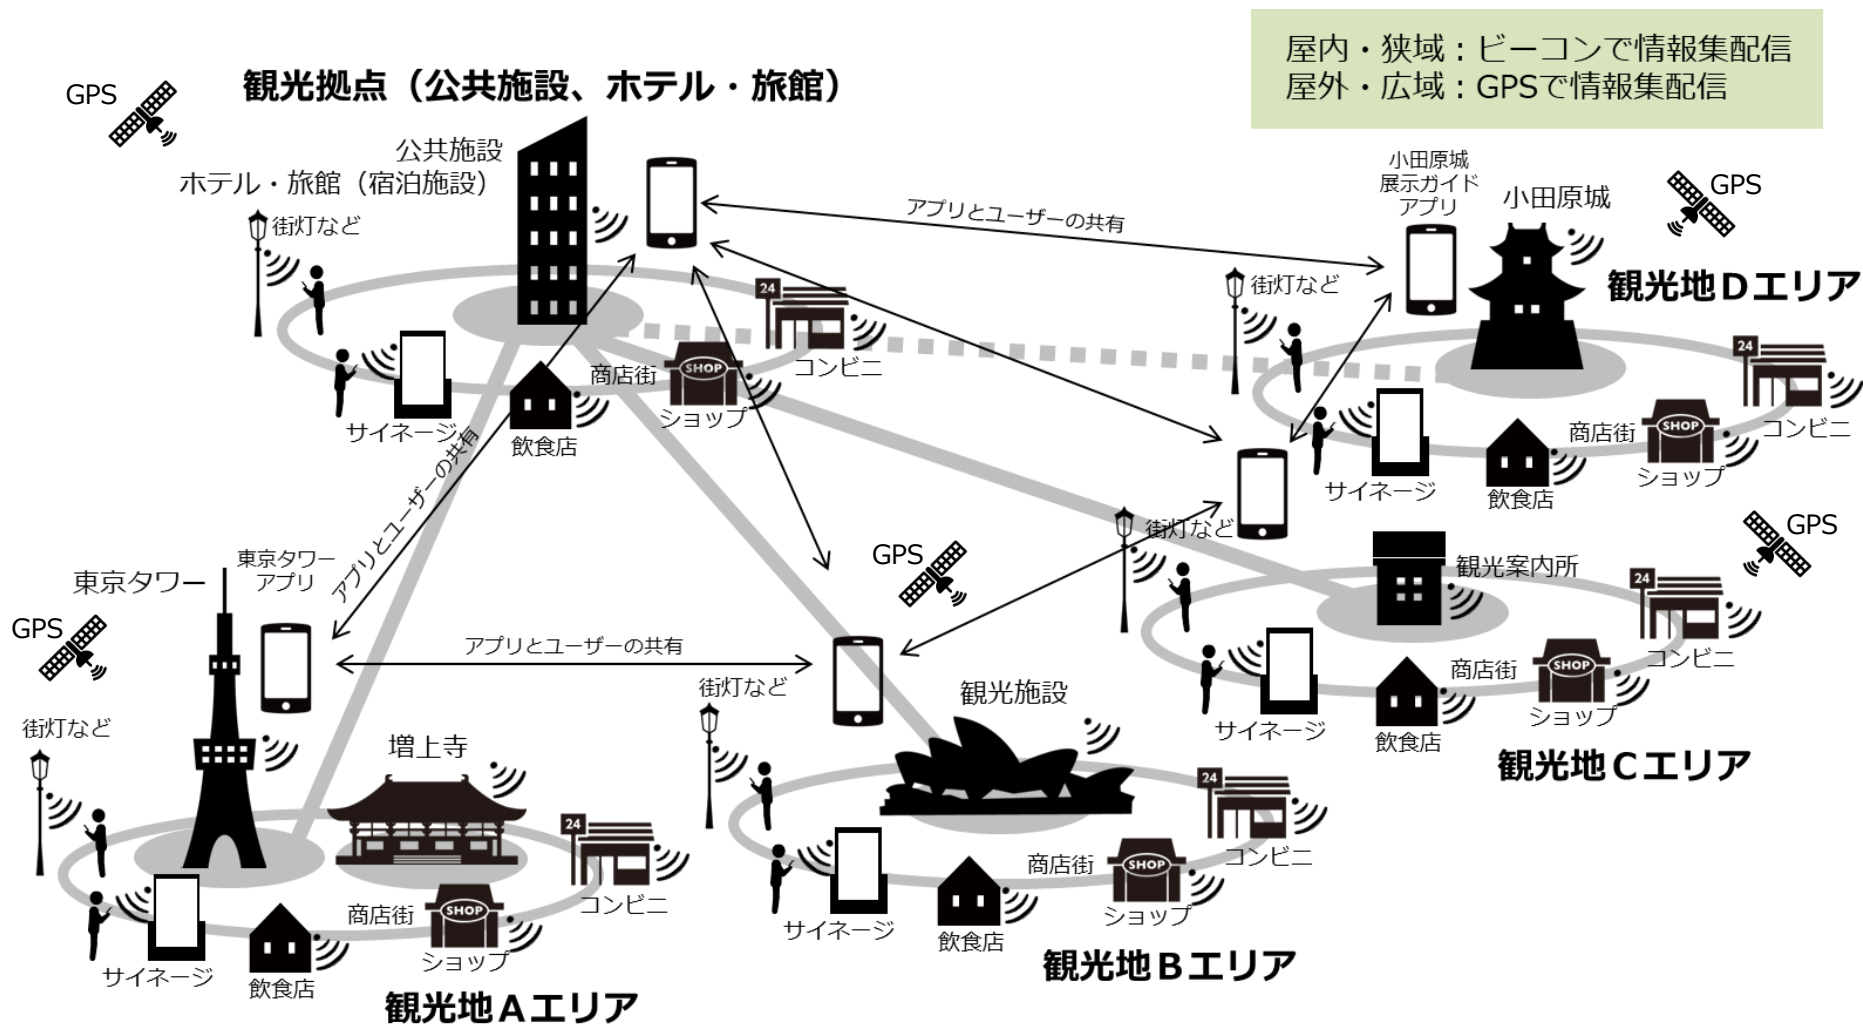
屋内・狭域：ビーコンで情報集配信
屋外・広域：GPSで情報集配信

GPS
観光拠点（公共施設、ホテル・旅館）
公共施設
ホテル・旅館（宿泊施設）
街灯など
サイネージ
飲食店
商店街
SHOP
ショップ
24
コンビニ
アプリとユーザーの共有
小田原城
展示ガイド
アプリ
小田原城
GPS
観光地Dエリア
街灯など
24
コンビニ
商店街
SHOP
ショップ
サイネージ
飲食店
アプリとユーザーの共有
東京タワー
東京タワー
アプリ
GPS
街灯など
GPS
街灯など
観光案内所
GPS
24
コンビニ
商店街
SHOP
ショップ
サイネージ
飲食店
観光地Cエリア
アプリとユーザーの共有
街灯など
観光施設
増上寺
24
コンビニ
商店街
SHOP
ショップ
サイネージ
飲食店
観光地Aエリア
24
コンビニ
商店街
SHOP
ショップ
サイネージ
飲食店
観光地Bエリア